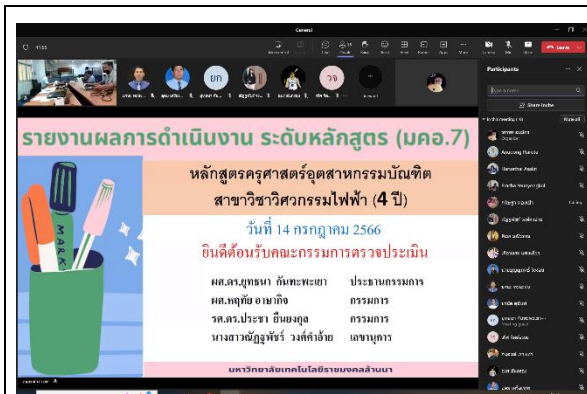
General

Leave

Participants

Share invite

รายงานผลการดำเนินงาน ระดับหลักสูตร (มคอ.7)

หลักสูตรครุศาสตร์อุตสาหกรรมบัณฑิต สาขาวิชาวิศวกรรมไฟฟ้า (4 ปี)

วันที่ 14 กรกฎาคม 2566

ยินดีต้อนรับคณะกรรมการตรวจประเมิน

ผศ.ดร.ยุทธนา กันทะพะเยา ประธานกรรมการ
ผศ.พฤทัย อายากิจ กรรมการ
รศ.ดร.ประชา ยืนยงกุล กรรมการ
นางสาวณัฏฐพัชร์ วงศ์คำอ้าย เลขานุการ

MARK

มหาวิทยาลัยเทคโนโลยีราชมงคลล้านนา